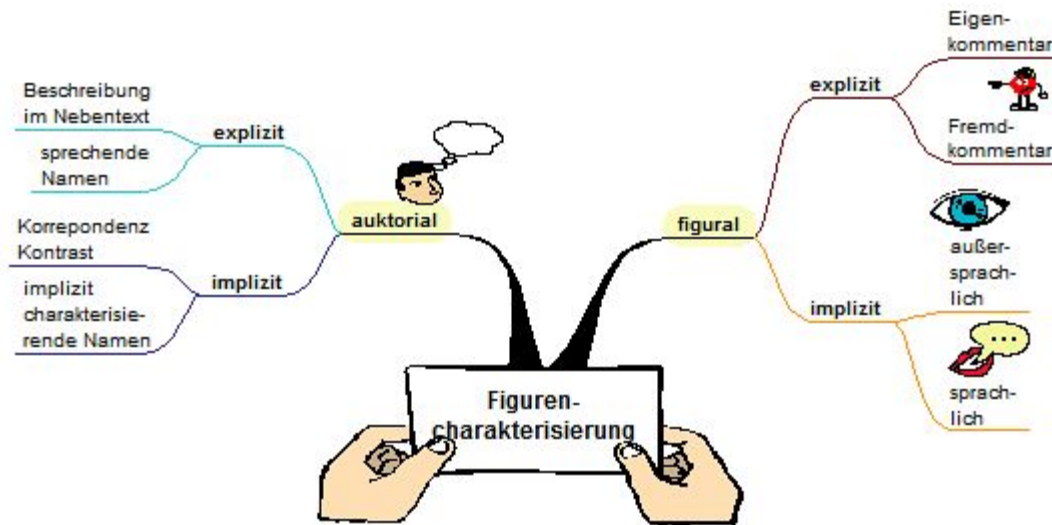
Figurencharakterisierung

auktorial

explizit

Beschreibung im Nebentext

sprechende Namen

implizit

Korrepondenz Kontrast

implizit charakterisierende Namen

figural

explizit

Eigenkommentar

Fremdkommentar

implizit

außersprachlich

sprachlich

...